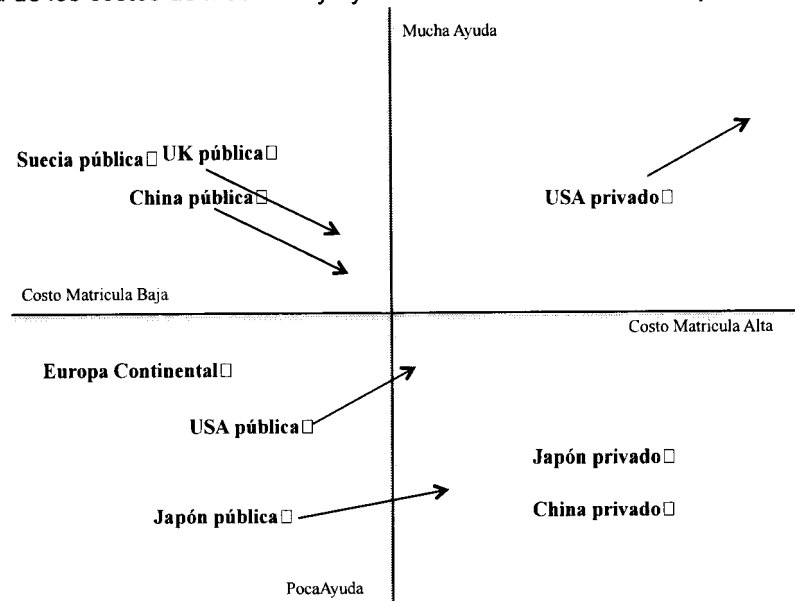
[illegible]

Mucha Ayuda

Suecia pública□ UK pública□

China pública□

USA privado□

Costo Matricula Baja

Costo Matricula Alta

Europa Continental□

USA pública□

Japón privado□

Japón pública□

China privado□

PocaAyuda